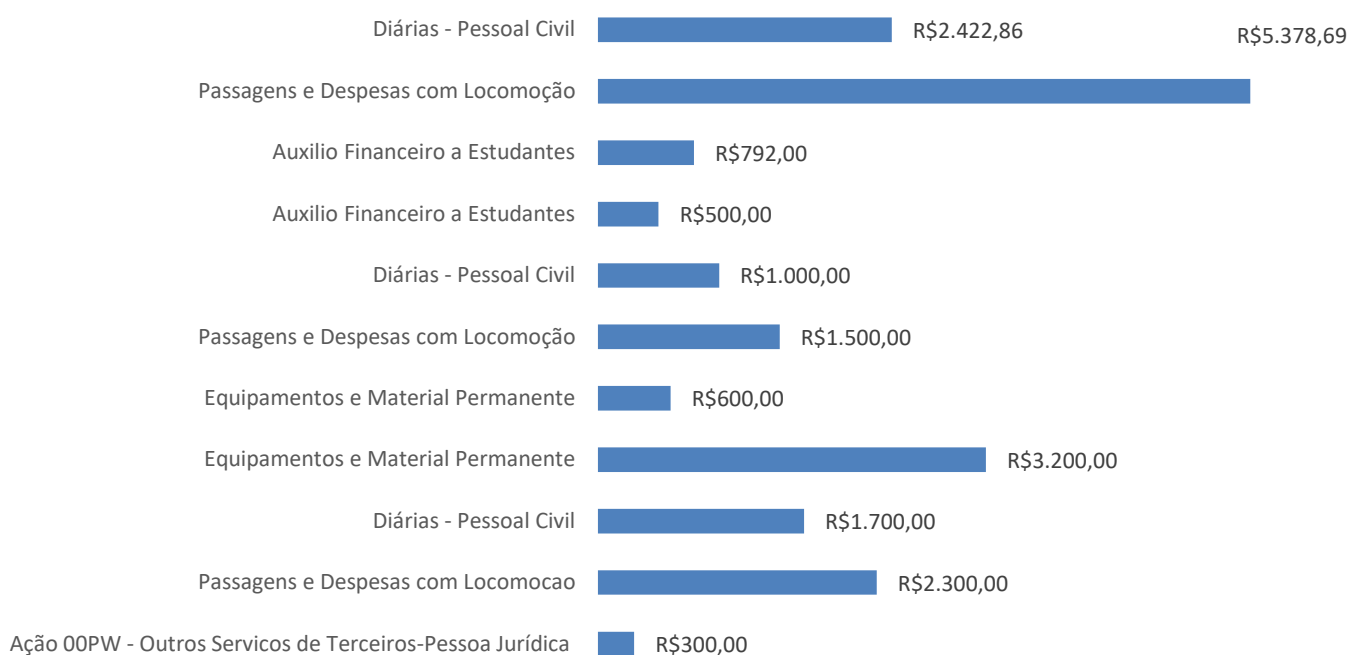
Diárias - Pessoal Civil R$2.422,86

R$5.378,69

Passagens e Despesas com Locomoção

Auxilio Financeiro a Estudantes R$792,00

Auxilio Financeiro a Estudantes R$500,00

Diárias - Pessoal Civil R$1.000,00

Passagens e Despesas com Locomoção R$1.500,00

Equipamentos e Material Permanente R$600,00

Equipamentos e Material Permanente R$3.200,00

Diárias - Pessoal Civil R$1.700,00

Passagens e Despesas com Locomocao R$2.300,00

Ação 00PW - Outros Servicos de Terceiros-Pessoa Jurídica R$300,00